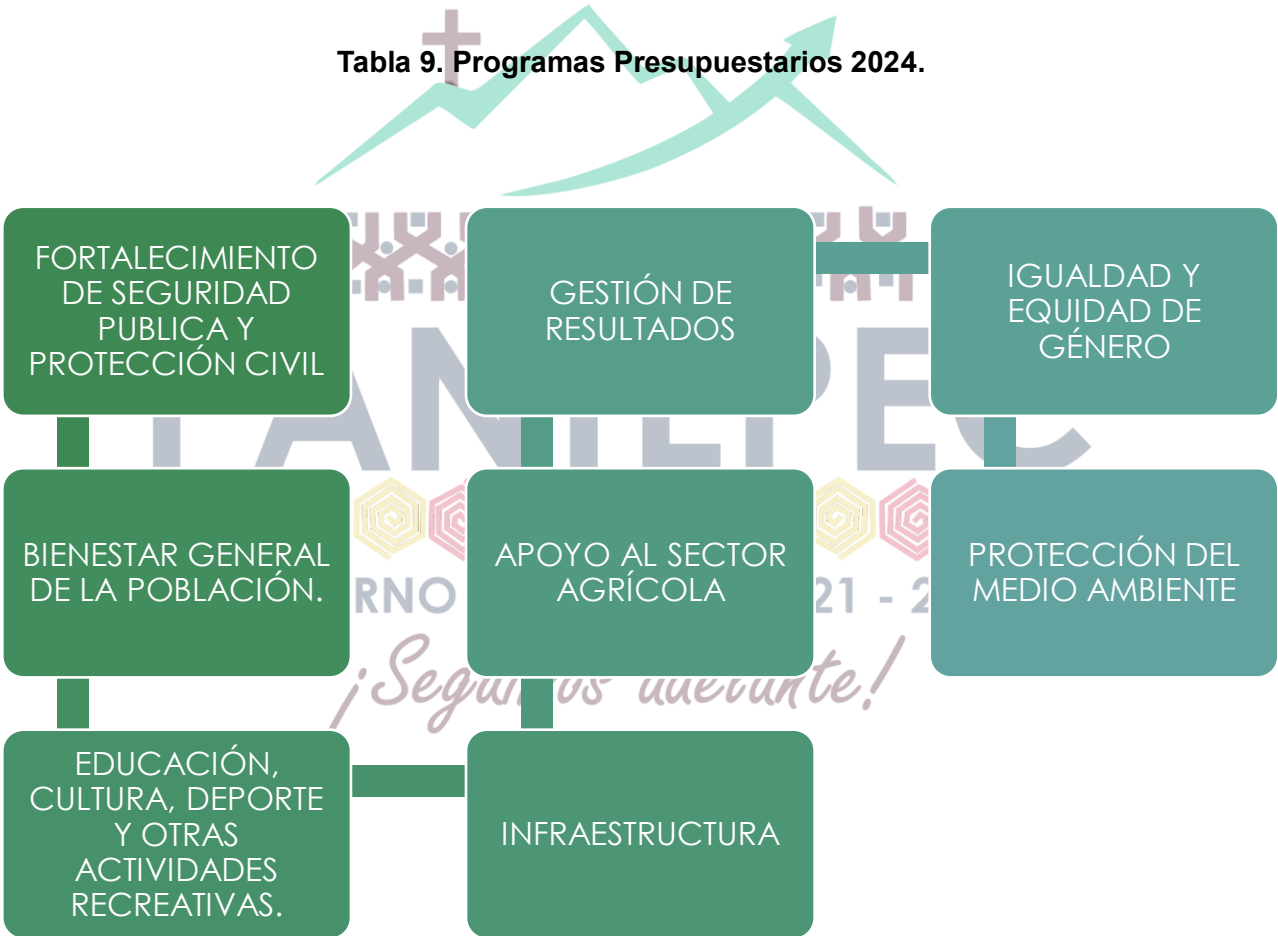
Tabla 9. Programas Presupuestarios 2024.

FORTALECIMIENTO DE SEGURIDAD PUBLICA Y PROTECCIÓN CIVIL

GESTIÓN DE RESULTADOS

IGUALDAD Y EQUIDAD DE GÉNERO

BIENESTAR GENERAL DE LA POBLACIÓN.

APOYO AL SECTOR AGRÍCOLA

PROTECCIÓN DEL MEDIO AMBIENTE

EDUCACIÓN, CULTURA, DEPORTE Y OTRAS ACTIVIDADES RECREATIVAS.

INFRAESTRUCTURA